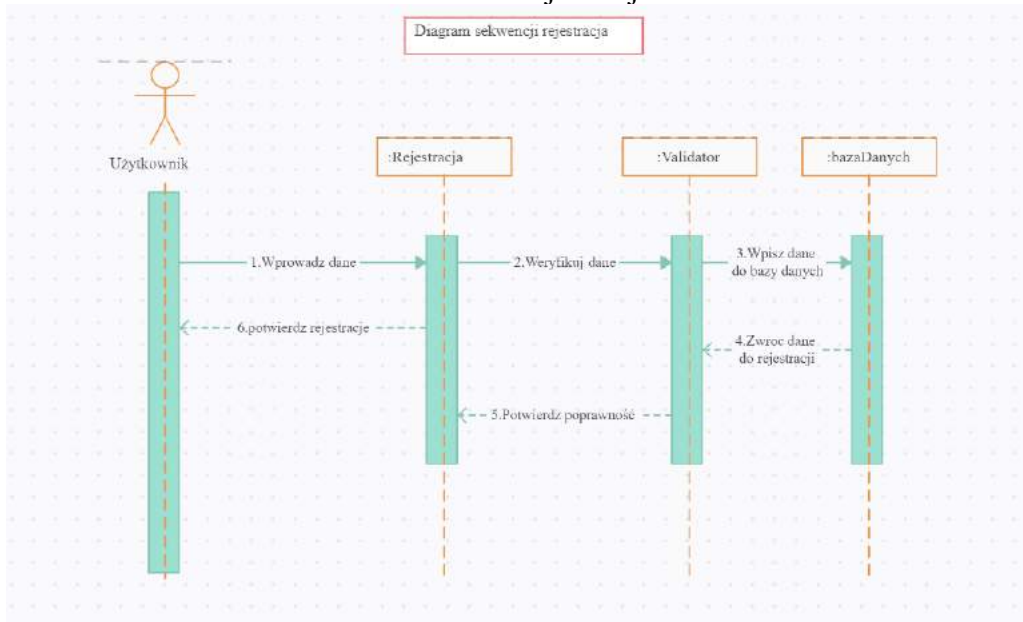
Diagram sekwencji rejestracja

Użytkownik

:Rejestracja

:Validator

:bazaDanych

1.Wprowadz dane

2.Weryfikuj dane

3.Wpisz dane do bazy danych

4.Zwroc dane do rejestracji

5.Potwierdz poprawność

6.potwierdz rejestracje